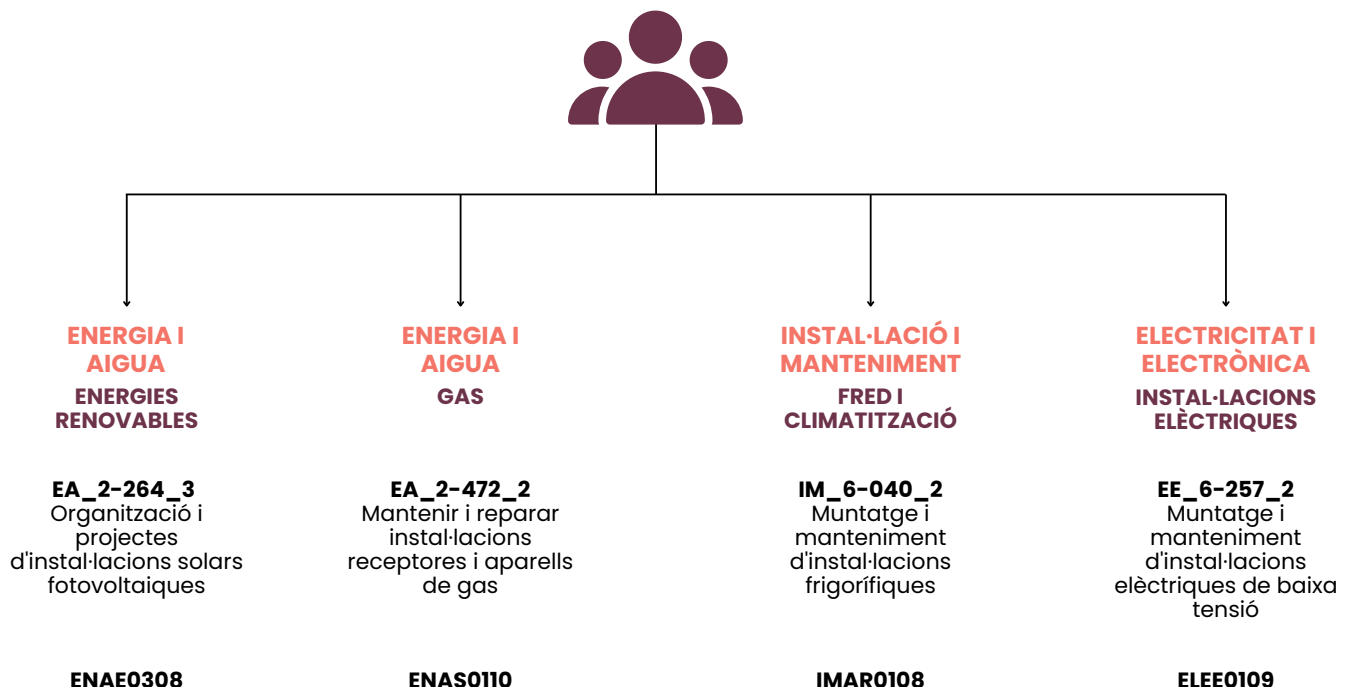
ENERGIA I AIGUA
ENERGIES RENOVABLES

EA_2-264_3
Organització i projectes d'instal·lacions solars fotovoltaiques

ENAE0308

ENERGIA I AIGUA
GAS

EA_2-472_2
Mantenir i reparar instal·lacions receptores i aparells de gas

ENAS0110

INSTAL·LACIÓ I MANTENIMENT
FRED I CLIMATITZACIÓ

IM_6-040_2
Muntatge i manteniment d'instal·lacions frigorífiques

IMAR0108

ELECTRICITAT I ELECTRÒNICA
INSTAL·LACIONS ELÈCTRIQUES

EE_6-257_2
Muntatge i manteniment d'instal·lacions elèctriques de baixa tensió

ELEE0109